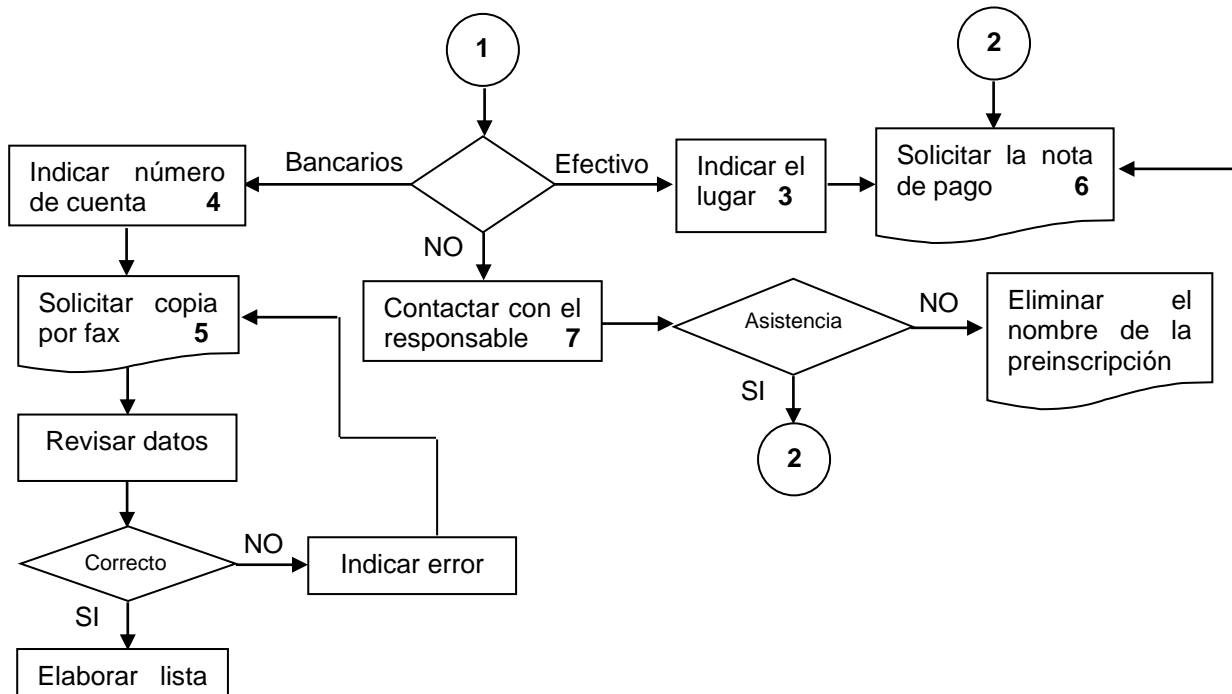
1

2

Bancarios

Efectivo

Indicar número de cuenta 4

Indicar el lugar 3

Solicitar la nota de pago 6

NO

Solicitar copia por fax 5

Contactar con el responsable 7

Asistencia

NO

Eliminar el nombre de la preinscripción

SI

2

Revisar datos

Correcto

NO

Indicar error

SI

Elaborar lista